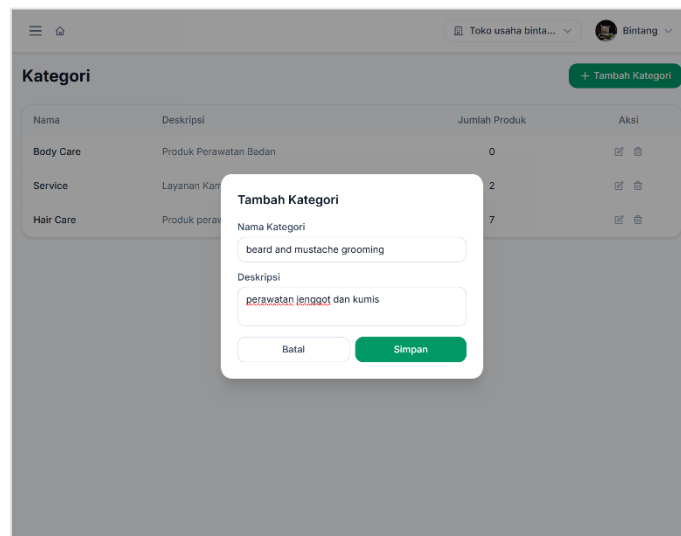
Toko usaha binta...
Bintang

Kategori

+ Tambah Kategori

| Nama | Deskripsi | Jumlah Produk | Aksi |
|---|---|---|---|
| Body Care | Produk Perawatan Badan | 0 | |
| Service | Layanan Kam | 2 | |
| Hair Care | Produk perav | 7 | |

Tambah Kategori

Nama Kategori

beard and mustache grooming

Deskripsi

perawatan jenggot dan kumis

Batal

Simpan